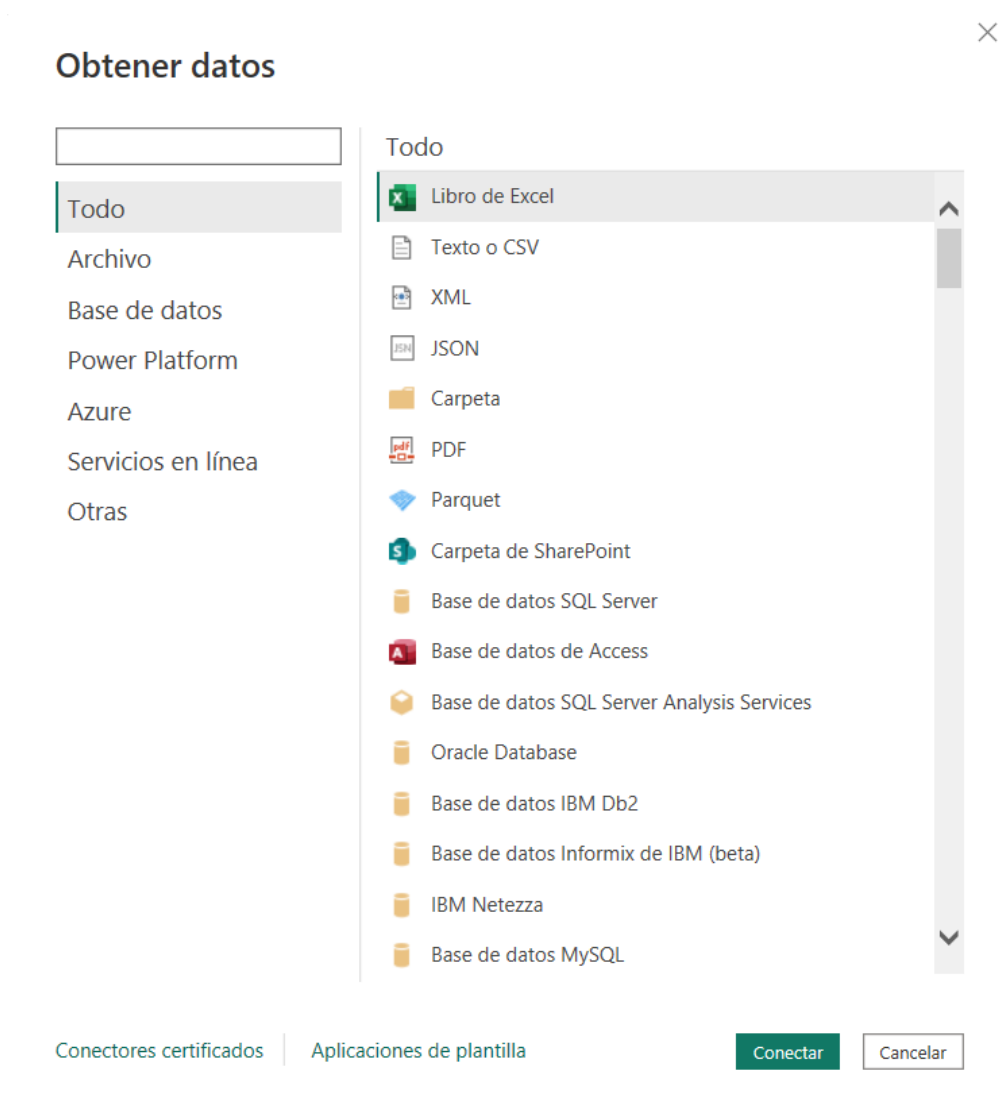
Obtener datos

Todo
Archivo
Base de datos
Power Platform
Azure
Servicios en línea
Otras

Todo

Libro de Excel
Texto o CSV
XML
JSON
Carpeta
PDF
Parquet
Carpeta de SharePoint
Base de datos SQL Server
Base de datos de Access
Base de datos SQL Server Analysis Services
Oracle Database
Base de datos IBM Db2
Base de datos Informix de IBM (beta)
IBM Netezza
Base de datos MySQL

Conectores certificados
Aplicaciones de plantilla
Conectar
Cancelar